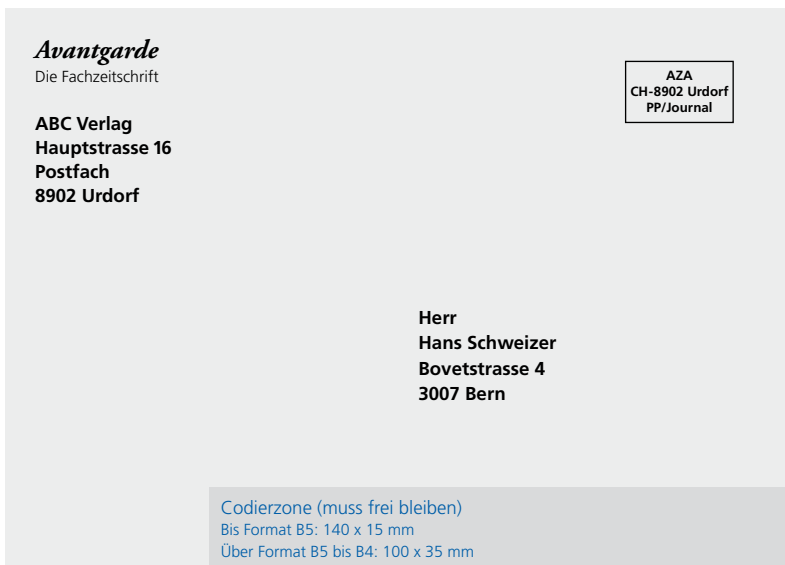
Avantgarde
Die Fachzeitschrift

AZA
CH-8902 Urdorf
PP/Journal

ABC Verlag
Hauptstrasse 16
Postfach
8902 Urdorf

Herr
Hans Schweizer
Bovetstrasse 4
3007 Bern

Codierzone (muss frei bleiben)
Bis Format B5: 140 x 15 mm
Über Format B5 bis B4: 100 x 35 mm